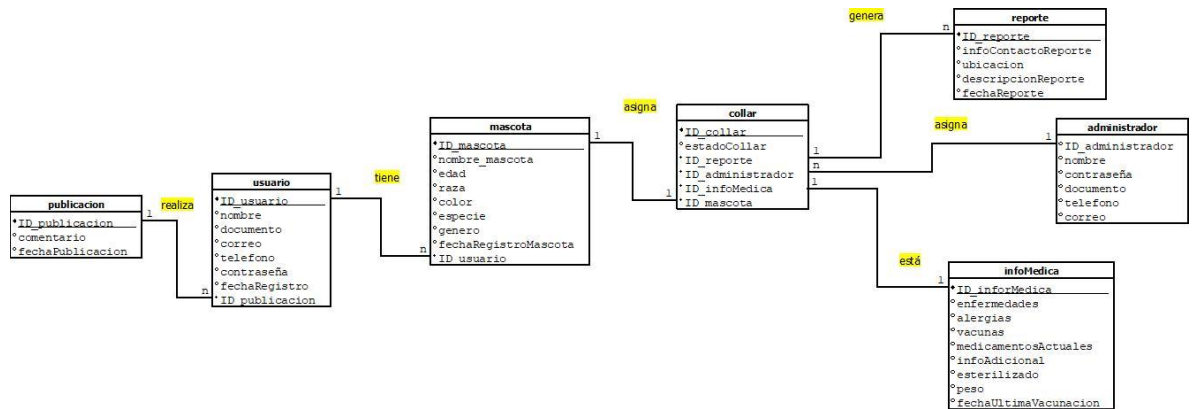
genera

reporte
ID_reporte
infoContactoReporte
ubicacion
descripcionReporte
fechaReporte

n

asigna

collar
ID_collar
estadoCollar
ID_reporte
ID_administrador
ID_infoMedica
ID_mascota

1
n
1

asigna

administrador
ID_administrador
nombre
contraseña
documento
telefono
correo

1

mascota
ID_mascota
nombre_mascota
edad
raza
color
especie
genero
fechaRegistroMascota
ID_usuario

1
1

tiene

usuario
ID_usuario
nombre
documento
correo
telefono
contraseña
fechaRegistro
ID_publicacion

1
n

realiza

publicacion
ID_publicacion
comentario
fechaPublicacion

1
n

está

1

infoMedica
ID_inforMedica
enfermedades
alergias
vacunas
medicamentosActuales
infoAdicional
esterilizado
peso
fechaUltimaVacunacion